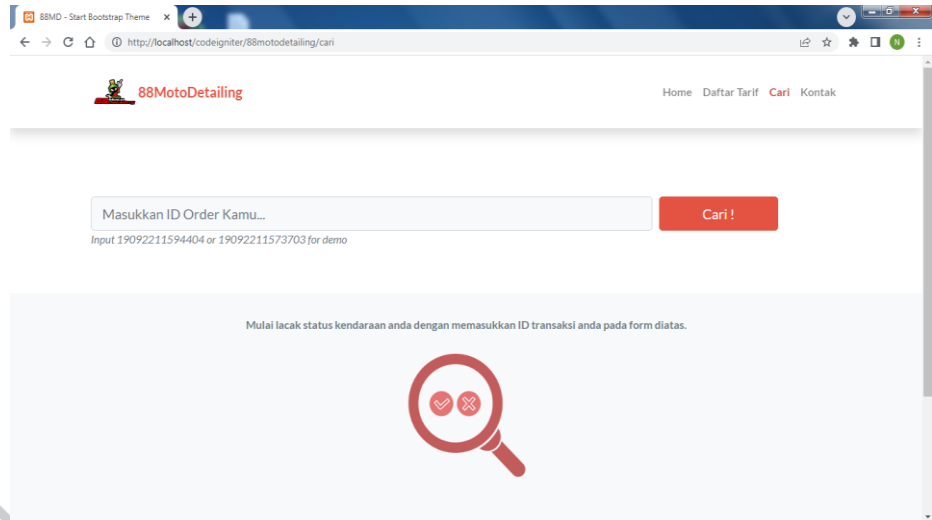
88MD - Start Bootstrap Theme

http://localhost/codeigniter/88motodetailing/cari

N

88MotoDetailing

Home Daftar Tarif Cari Kontak

Masukkan ID Order Kamu...

Cari !

Input 19092211594404 or 19092211573703 for demo

Mulai lacak status kendaraan anda dengan memasukkan ID transaksi anda pada form diatas.